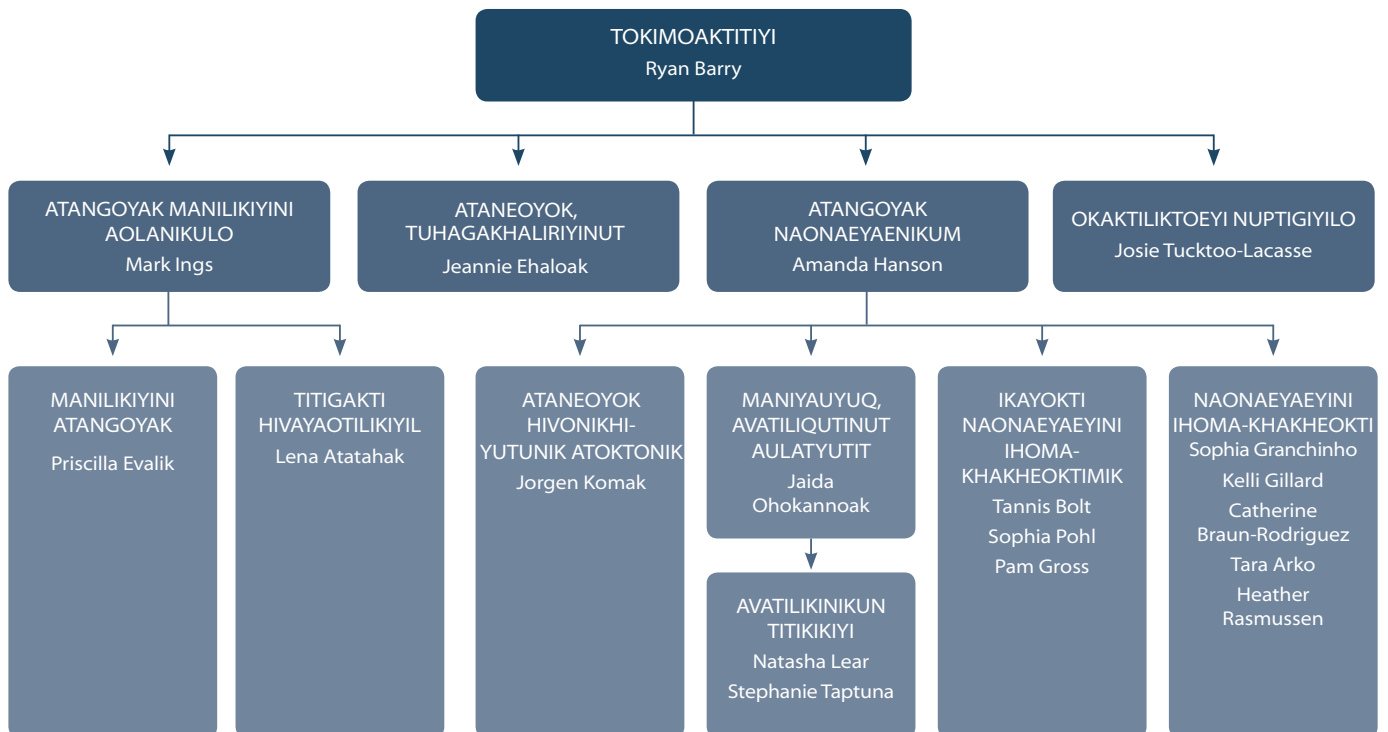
TOKIMOAKTITIYI
Ryan Barry

ATANGOYAK MANILIKIYINI AOLANIKULO
Mark Ings

ATANEOYOK, TUHAGAKHALIRIYINUT
Jeannie Ehaloak

ATANGOYAK NAONAEYAENIKUM
Amanda Hanson

OKAKTILIKTOEYI NUPTIGIYILO
Josie Tucktoo-Lacasse

MANILIKIYINI ATANGOYAK
Priscilla Evalik

TITIGAKTI HIVAYAOTILIKIYIL
Lena Atatahak

ATANEOYOK HIVONIKHIYUTUNIK ATOKTONIK
Jorgen Komak

MANIYAUYUQ, AVATILIQUTINUT AULATYUTIT
Jaida Ohokannoak

AVATILIKINIKUN TITIKIKIYI
Natasha Lear
Stephanie Taptuna

IKAYOKTI NAONAEYAEYINI IHOMA-KHAKHEOKTIMIK
Tannis Bolt
Sophia Pohl
Pam Gross

NAONAEYAEYINI IHOMA-KHAKHEOKTI
Sophia Granchinho
Kelli Gillard
Catherine Braun-Rodriguez
Tara Arko
Heather Rasmussen